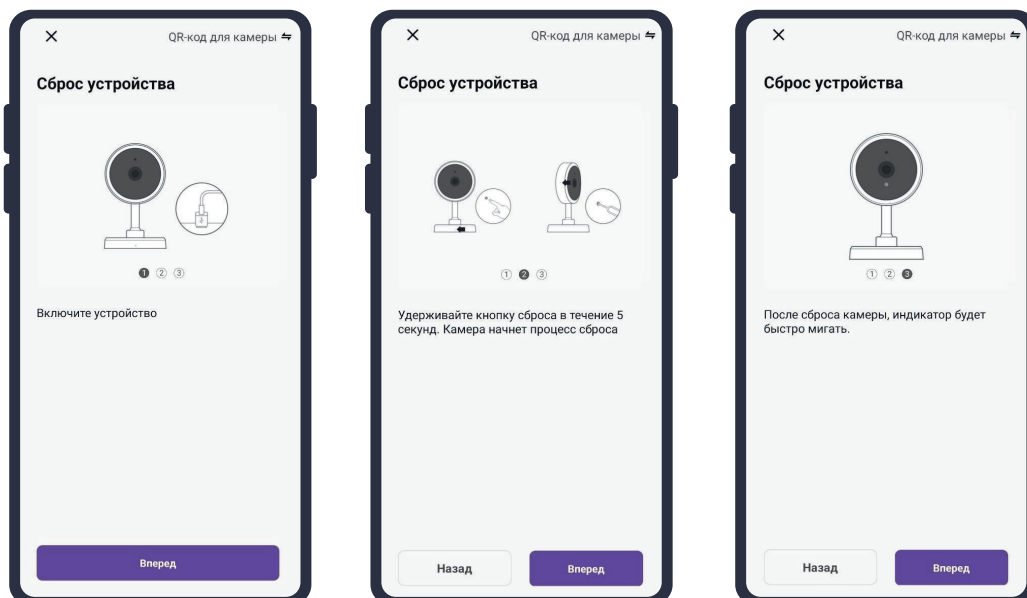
×

QR-код для камеры ⇋

Сброс устройства

❶ ② ③

Включите устройство

Вперед

×

QR-код для камеры ⇋

Сброс устройства

① ❷ ③

Удерживайте кнопку сброса в течение 5 секунд. Камера начнет процесс сброса

Назад

Вперед

×

QR-код для камеры ⇋

Сброс устройства

① ② ❸

После сброса камеры, индикатор будет быстро мигать.

Назад

Вперед